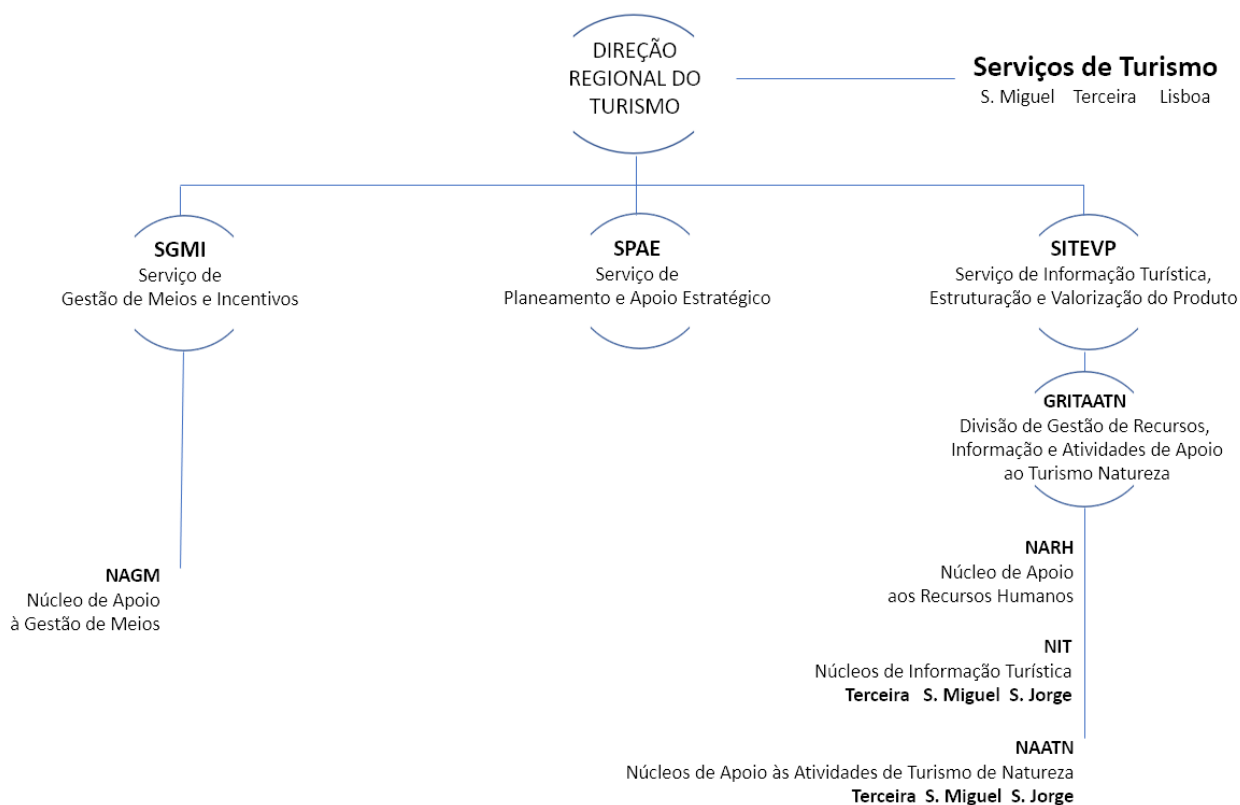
DIREÇÃO REGIONAL DO TURISMO

**Serviços de Turismo**
S. Miguel Terceira Lisboa

**SGMI**
Serviço de Gestão de Meios e Incentivos

**SPAE**
Serviço de Planeamento e Apoio Estratégico

**SITEVP**
Serviço de Informação Turística, Estruturação e Valorização do Produto

**GRITAATN**
Divisão de Gestão de Recursos, Informação e Atividades de Apoio ao Turismo Natureza

**NAGM**
Núcleo de Apoio à Gestão de Meios

**NARH**
Núcleo de Apoio aos Recursos Humanos

**NIT**
Núcleos de Informação Turística
**Terceira S. Miguel S. Jorge**

**NAATN**
Núcleos de Apoio às Atividades de Turismo de Natureza
**Terceira S. Miguel S. Jorge**